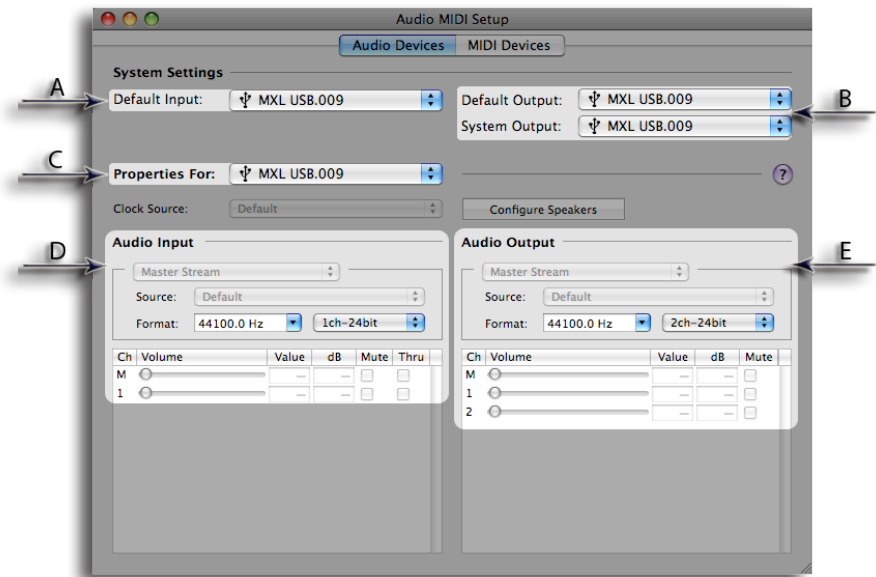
Audio MIDI Setup

Audio Devices | MIDI Devices

System Settings

A

Default Input: MXL USB.009

Default Output: MXL USB.009

B

System Output: MXL USB.009

C

Properties For: MXL USB.009

?

Clock Source: Default

Configure Speakers

D

Audio Input

Audio Output

E

Master Stream

Source: Default

Format: 44100.0 Hz 1ch-24bit

Master Stream

Source: Default

Format: 44100.0 Hz 2ch-24bit

| Ch | Volume | Value | dB | Mute | Thru |
|---|---|---|---|---|---|
| M | | — | — | | |
| 1 | | — | — | | |

| Ch | Volume | Value | dB | Mute |
|---|---|---|---|---|
| M | | — | — | |
| 1 | | — | — | |
| 2 | | — | — | |